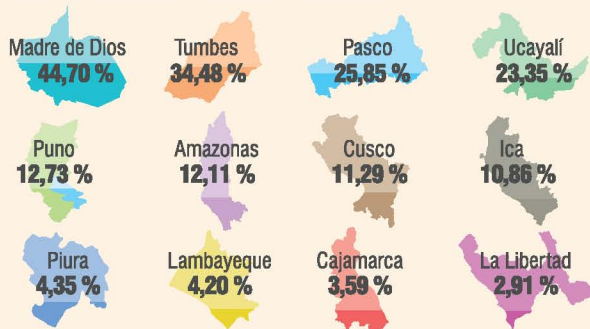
Madre de Dios
44,70 %

Tumbes
34,48 %

Pasco
25,85 %

Ucayalí
23,35 %

Puno
12,73 %

Amazonas
12,11 %

Cusco
11,29 %

Ica
10,86 %

Piura
4,35 %

Lambayeque
4,20 %

Cajamarca
3,59 %

La Libertad
2,91 %